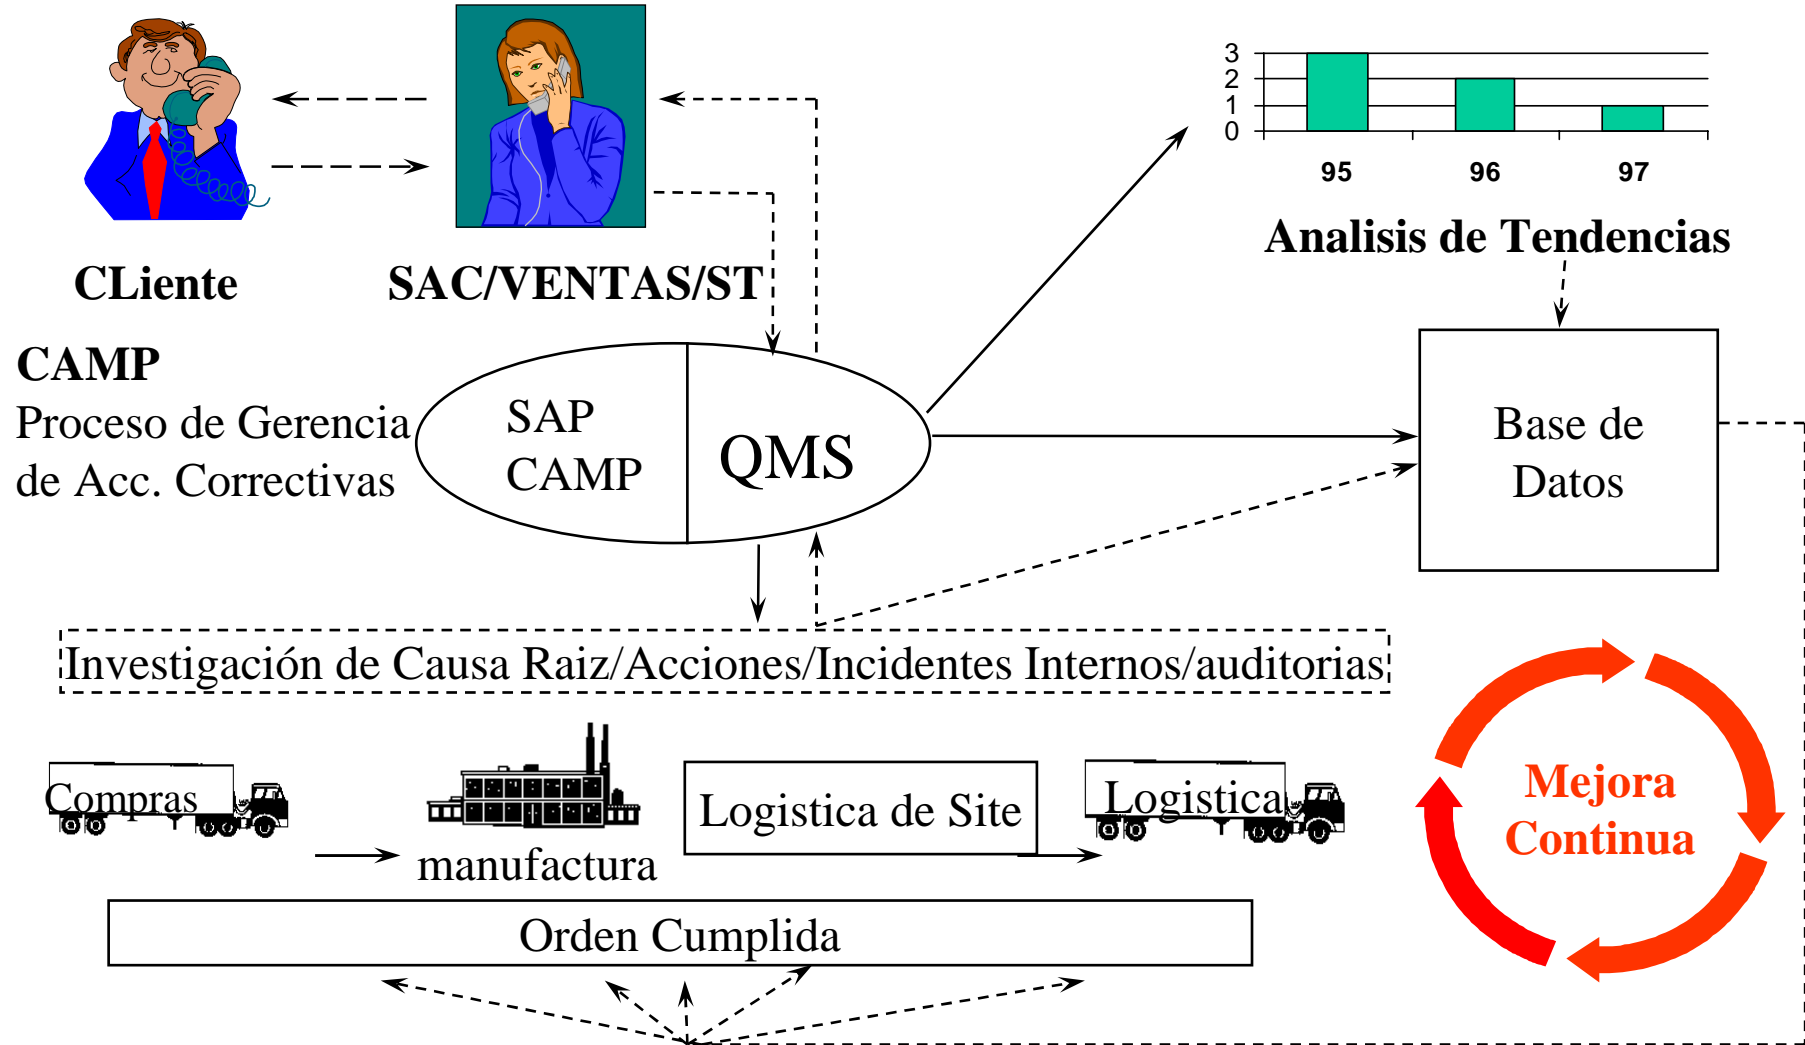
3
2
1
0
95
96
97
Analisis de Tendencias

CLiente

SAC/VENTAS/ST

CAMP
Proceso de Gerencia de Acc. Correctivas

SAP CAMP

QMS

Base de Datos

Investigación de Causa Raiz/Acciones/Incidentes Internos/auditorias

Compras

manufactura

Logistica de Site

Logistica

Mejora Continua

Orden Cumplida